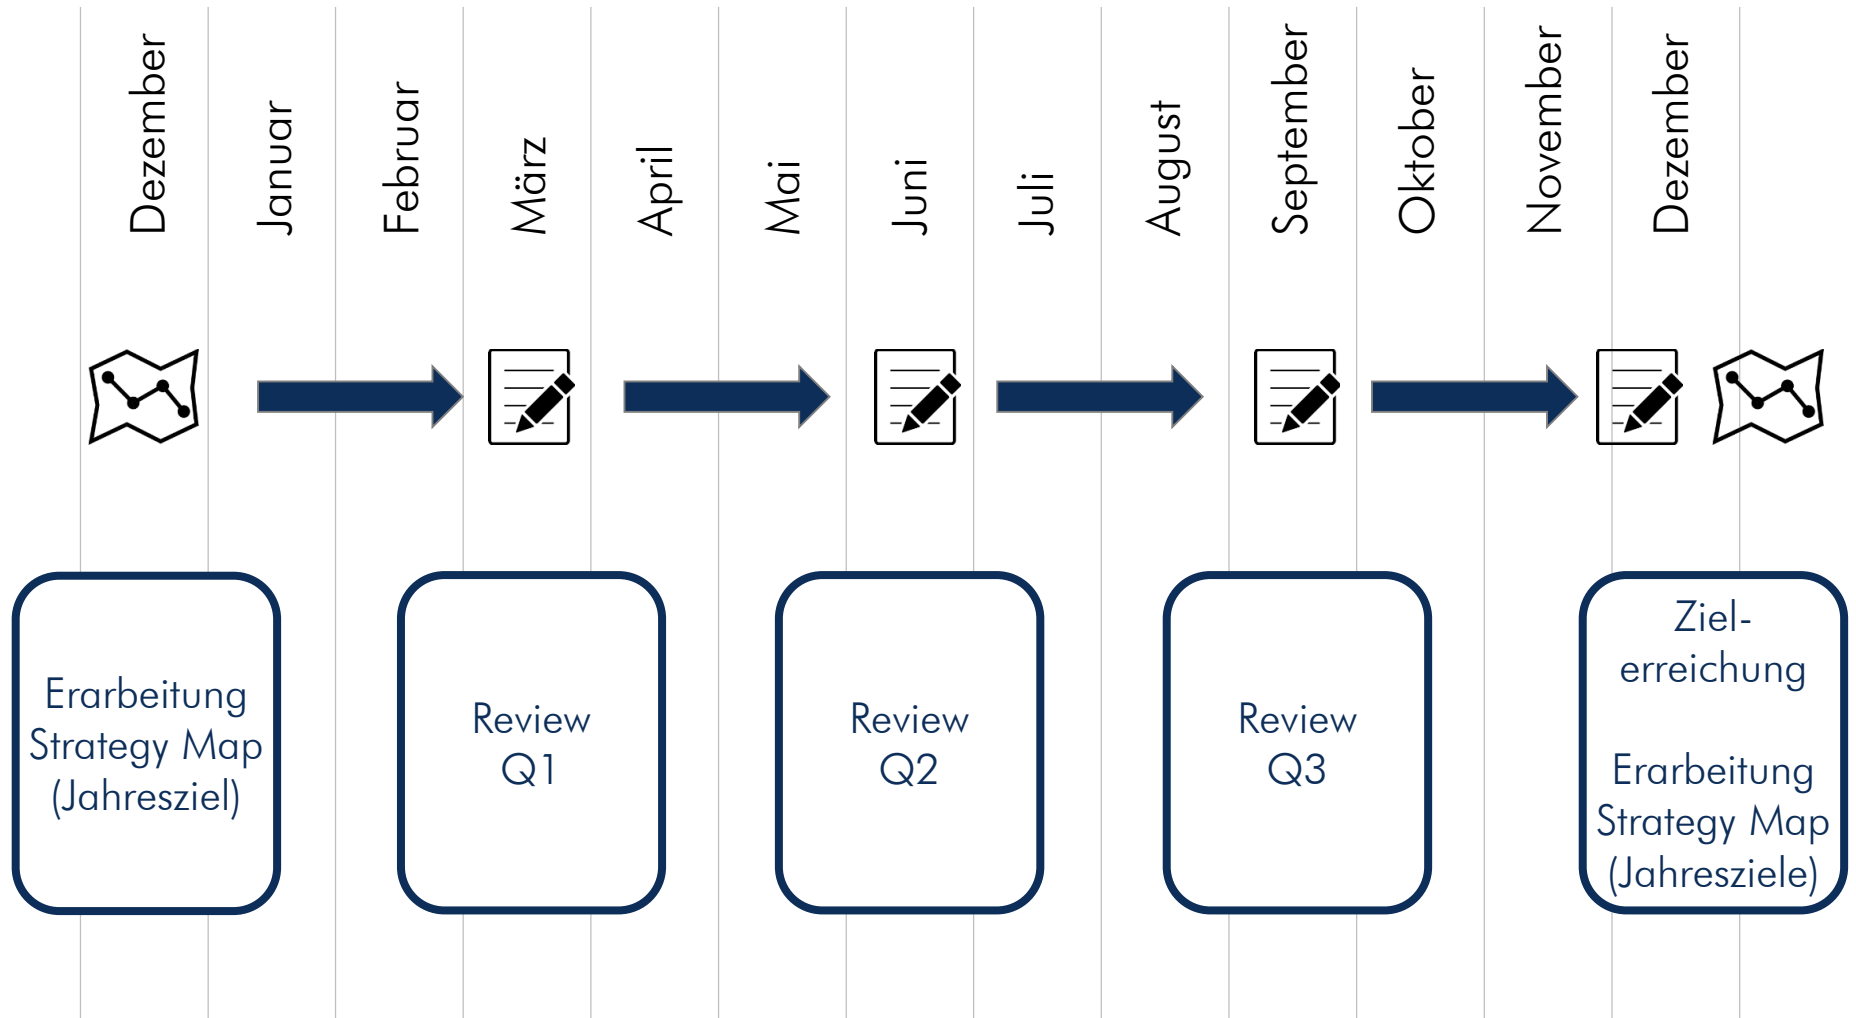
Dezember

Januar

Februar

März

April

Mai

Juni

Juli

August

September

Oktober

November

Dezember

Erarbeitung Strategy Map (Jahresziel)

Review Q1

Review Q2

Review Q3

Zielerreichung

Erarbeitung Strategy Map (Jahresziele)